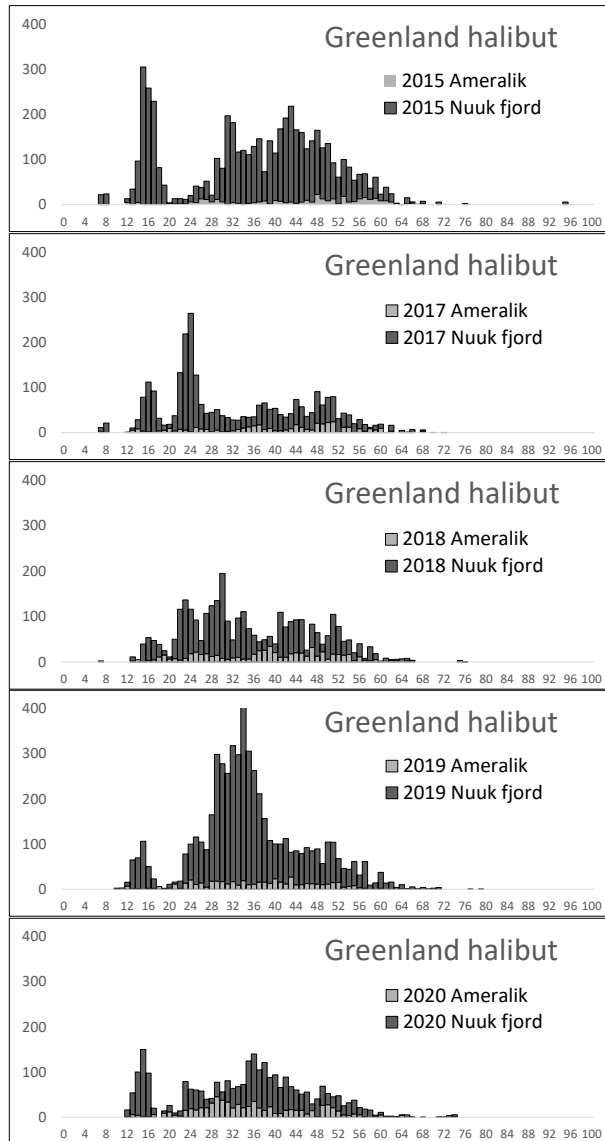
400
300
200
100
0
Greenland halibut
2015 Ameralik
2015 Nuuk fjord
0 4 8 12 16 20 24 28 32 36 40 44 48 52 56 60 64 68 72 76 80 84 88 92 96 100

400
300
200
100
0
Greenland halibut
2017 Ameralik
2017 Nuuk fjord
0 4 8 12 16 20 24 28 32 36 40 44 48 52 56 60 64 68 72 76 80 84 88 92 96 100

400
300
200
100
0
Greenland halibut
2018 Ameralik
2018 Nuuk fjord
0 4 8 12 16 20 24 28 32 36 40 44 48 52 56 60 64 68 72 76 80 84 88 92 96 100

400
300
200
100
0
Greenland halibut
2019 Ameralik
2019 Nuuk fjord
0 4 8 12 16 20 24 28 32 36 40 44 48 52 56 60 64 68 72 76 80 84 88 92 96 100

400
300
200
100
0
Greenland halibut
2020 Ameralik
2020 Nuuk fjord
0 4 8 12 16 20 24 28 32 36 40 44 48 52 56 60 64 68 72 76 80 84 88 92 96 100